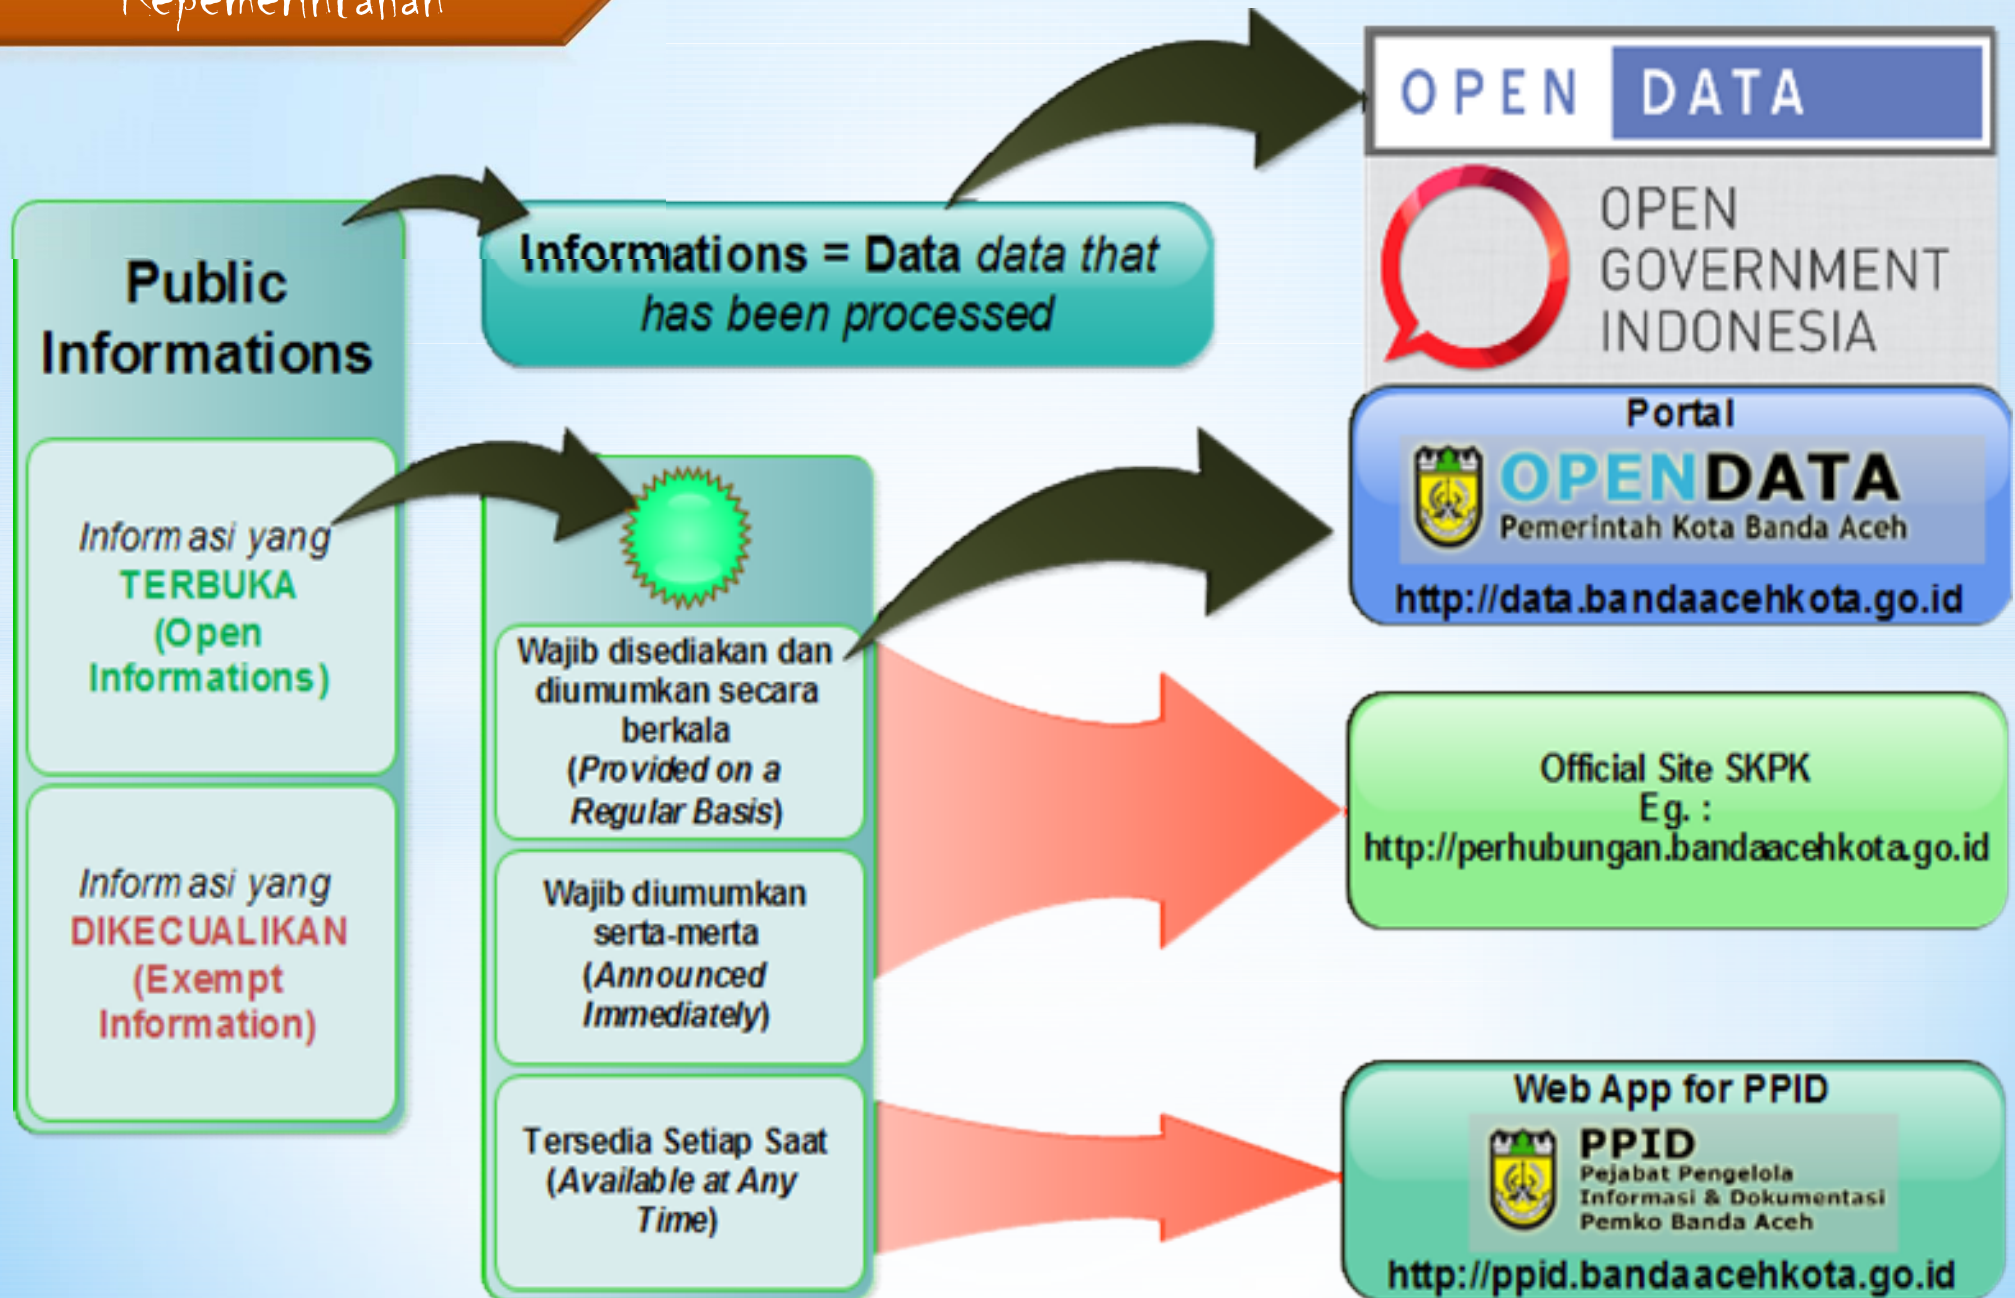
Kepemerintahan

Public Informations

Informations = Data *data that has been processed*

OPEN DATA

OPEN GOVERNMENT INDONESIA

*Informasi yang* TERBUKA (Open Informations)

*Informasi yang* DIKECUALIKAN (Exempt Information)

Wajib disediakan dan diumumkan secara berkala (*Provided on a Regular Basis*)

Wajib diumumkan serta-merta (*Announced Immediately*)

Tersedia Setiap Saat (*Available at Any Time*)

Portal
OPENDATA
Pemerintah Kota Banda Aceh
http://data.bandaacehkota.go.id

Official Site SKPK
E.g. :
http://perhubungan.bandaacehkota.go.id

Web App for PPID
PPID
Pejabat Pengelola Informasi & Dokumentasi Pemko Banda Aceh
http://ppid.bandaacehkota.go.id